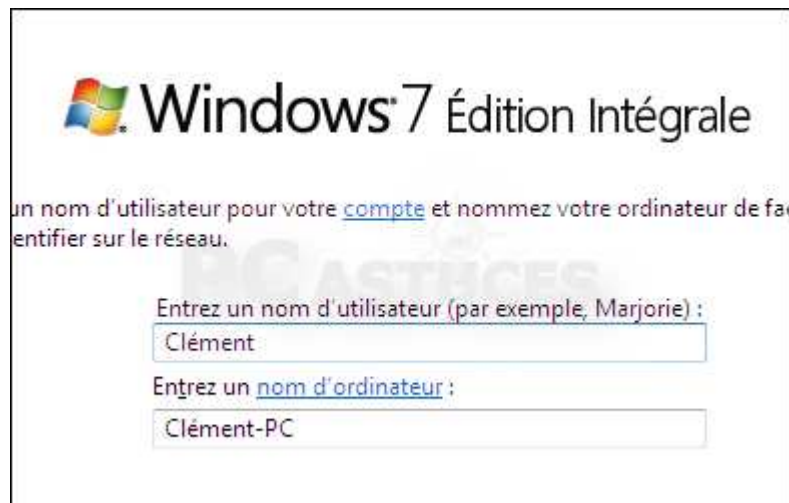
Windows 7 Édition Intégrale

un nom d'utilisateur pour votre compte et nommez votre ordinateur de fa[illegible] entifier sur le réseau.

PC ASTUCES

Entrez un nom d'utilisateur (par exemple, Marjorie) :

Clément

Entrez un nom d'ordinateur :

Clément-PC